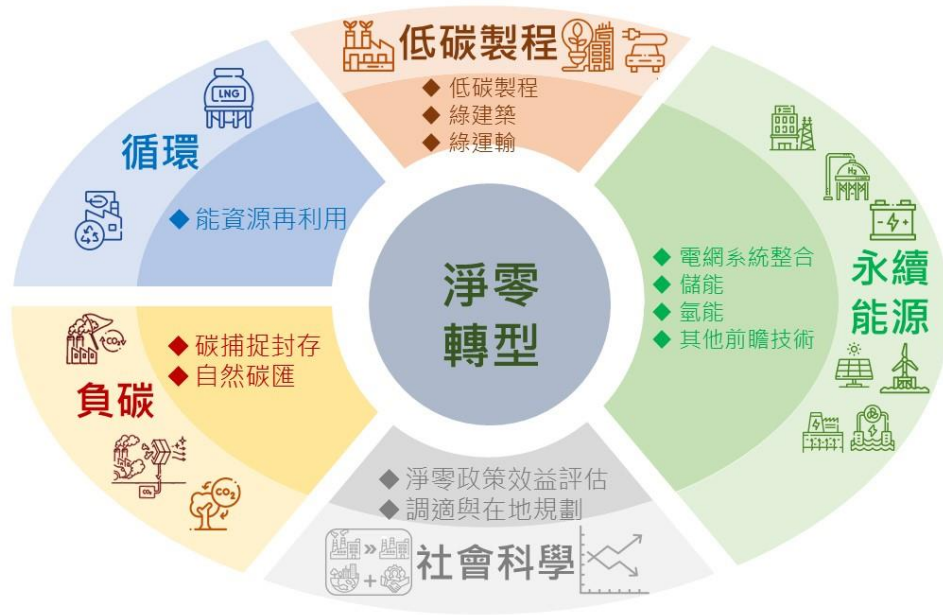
低碳製程
◆ 低碳製程
◆ 綠建築
◆ 綠運輸

LNG
循環
◆ 能資源再利用

淨零
轉型

◆ 電網系統整合
◆ 儲能
◆ 氫能
◆ 其他前瞻技術
永續
能源

◆ 碳捕捉封存
◆ 自然碳匯
負碳

◆ 淨零政策效益評估
◆ 調適與在地規劃
社會科學